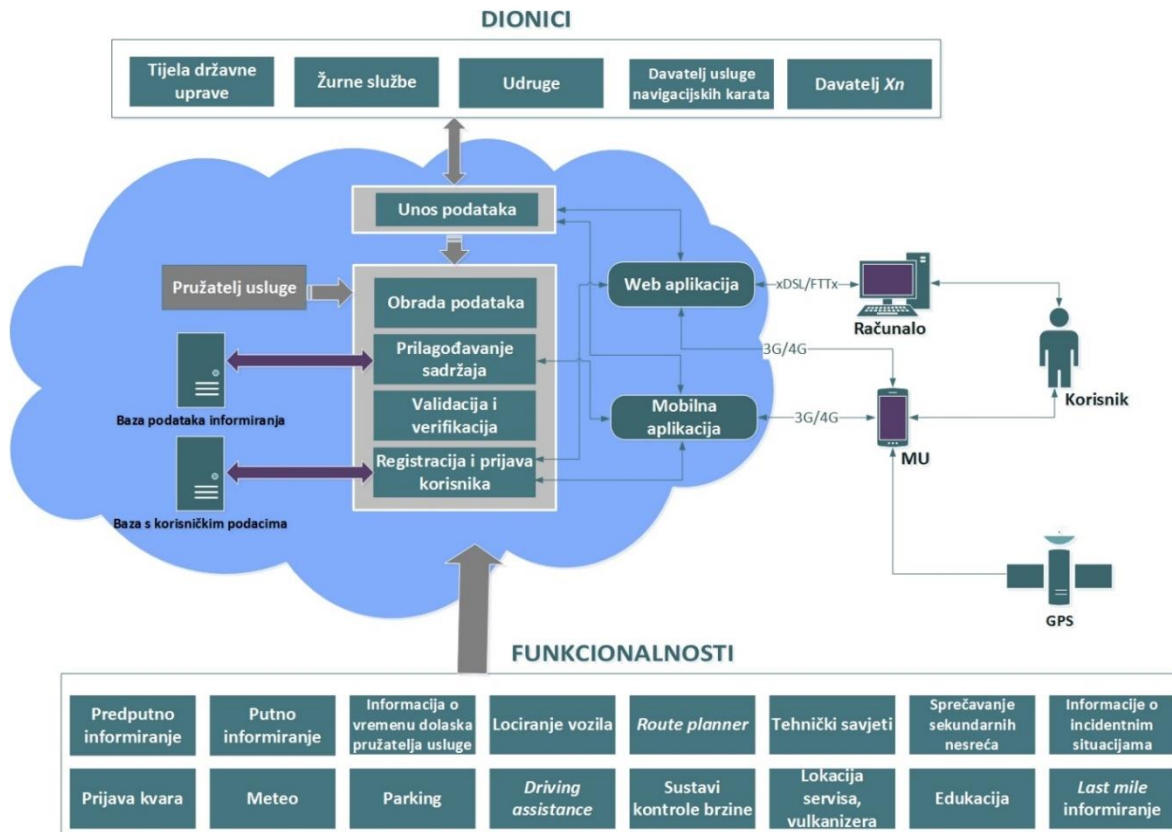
DIONICI

Tijela državne uprave

Žurne službe

Udruge

Davatelj usluge navigacijskih karata

Davatelj *Xn*

Unos podataka

Pružatelj usluge

Obrada podataka

Prilagođavanje sadržaja

Validacija i verifikacija

Registracija i prijava korisnika

Baza podataka informiranja

Baza s korisničkim podacima

Web aplikacija

xDSL/FTTx

Računalo

3G/4G

Mobilna aplikacija

3G/4G

MU

Korisnik

GPS

FUNKCIONALNOSTI

Predputno informiranje

Putno informiranje

Informacija o vremenu dolaska pružatelja usluge

Lociranje vozila

*Route planner*

Tehnički savjeti

Sprečavanje sekundarnih nesreća

Informacije o incidentnim situacijama

Prijava kvara

Meteo

Parking

*Driving assistance*

Sustavi kontrole brzine

Lokacija servisa, vulkanizera

Edukacija

*Last mile* informiranje